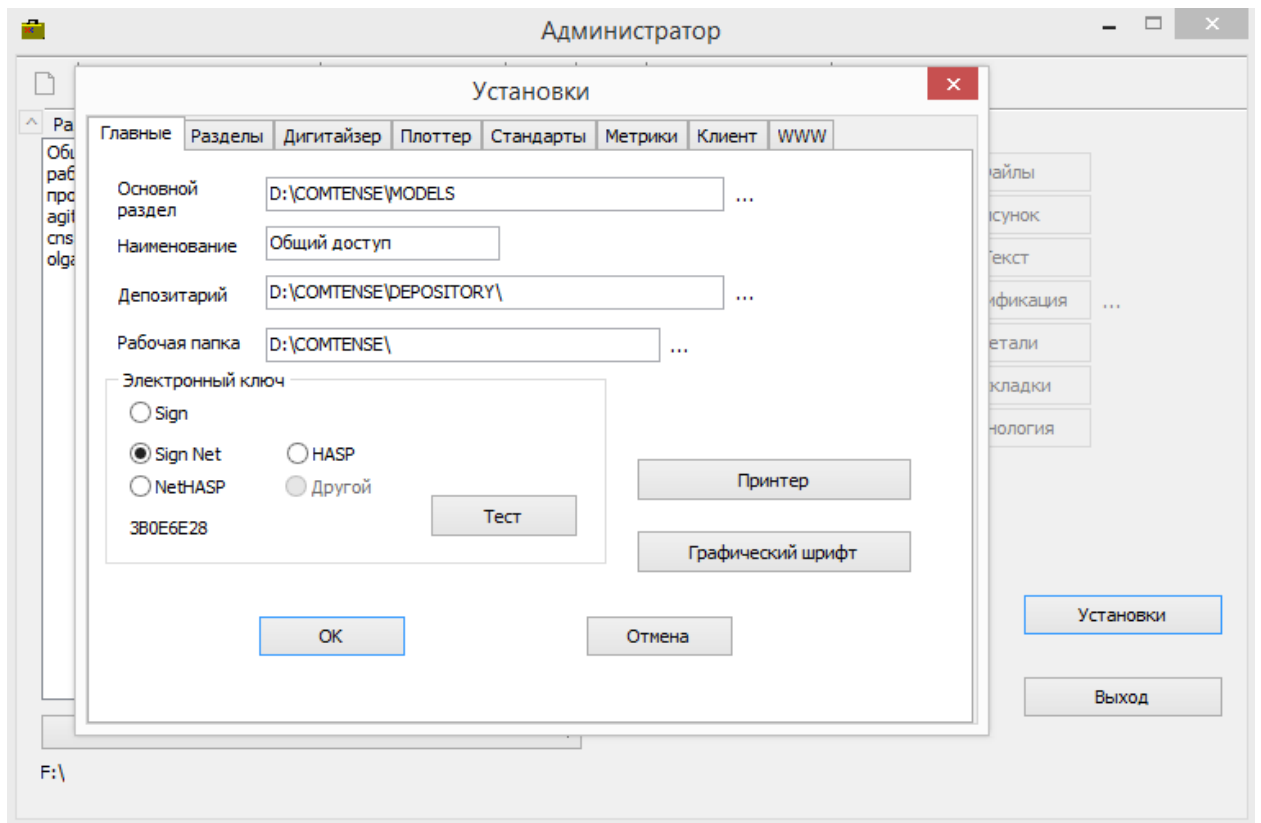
Администратор

Ра

Общ
раб
про
agit
cns
olga

Установки

Главные | Разделы | Дигитайзер | Плоттер | Стандарты | Метрики | Клиент | WWW

Основной раздел D:\COMTENSE\MODELS ...

Наименование Общий доступ

Депозитарий D:\COMTENSE\DEPOSITORY\ ...

Рабочая папка D:\COMTENSE\ ...

Электронный ключ

Sign

Sign Net

HASP

NetHASP

Другой

3B0E6E28

Тест

Принтер

Графический шрифт

OK

Отмена

айлы
сунок
Текст
ификация ...
етали
кладки
нология

Установки

Выход

F:\